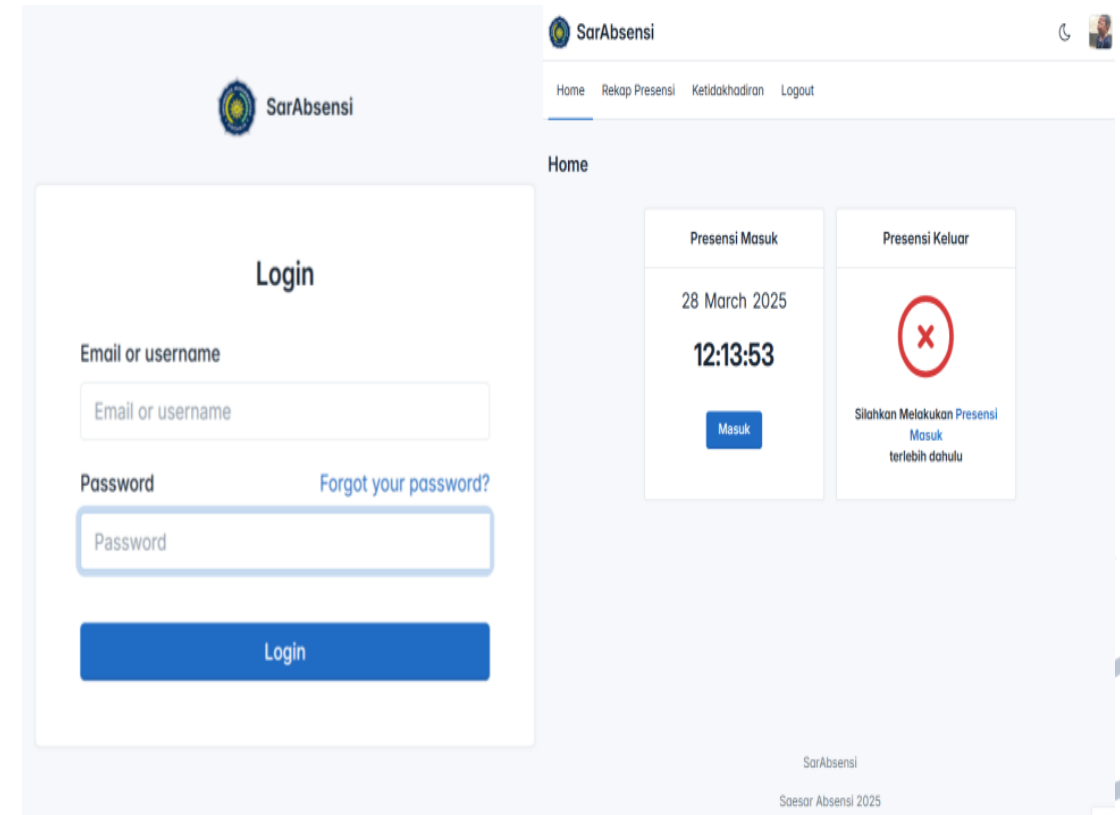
SarAbsensi

Login

Email or username

Email or username

Password

Forgot your password?

Password

Login

SarAbsensi

Home Rekap Presensi Ketidakhadiran Logout

Home

Presensi Masuk

28 March 2025

12:13:53

Masuk

Presensi Keluar

Silahkan Melakukan Presensi Masuk terlebih dahulu

SarAbsensi

Saesar Absensi 2025